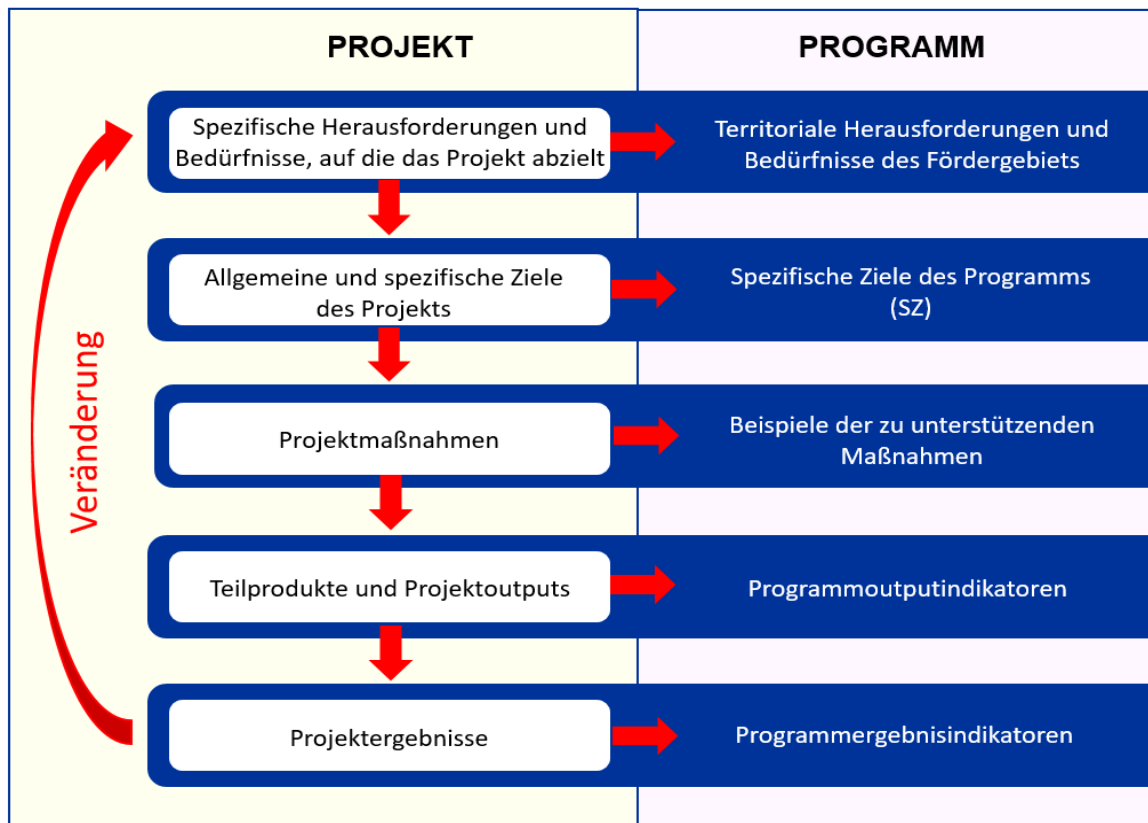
PROJEKT

PROGRAMM

Veränderung

Spezifische Herausforderungen und Bedürfnisse, auf die das Projekt abzielt

Territoriale Herausforderungen und Bedürfnisse des Fördergebiets

Allgemeine und spezifische Ziele des Projekts

Spezifische Ziele des Programms (SZ)

Projektmaßnahmen

Beispiele der zu unterstützenden Maßnahmen

Teilprodukte und Projektoutputs

Programmoutputindikatoren

Projektergebnisse

Programmergebnisindikatoren